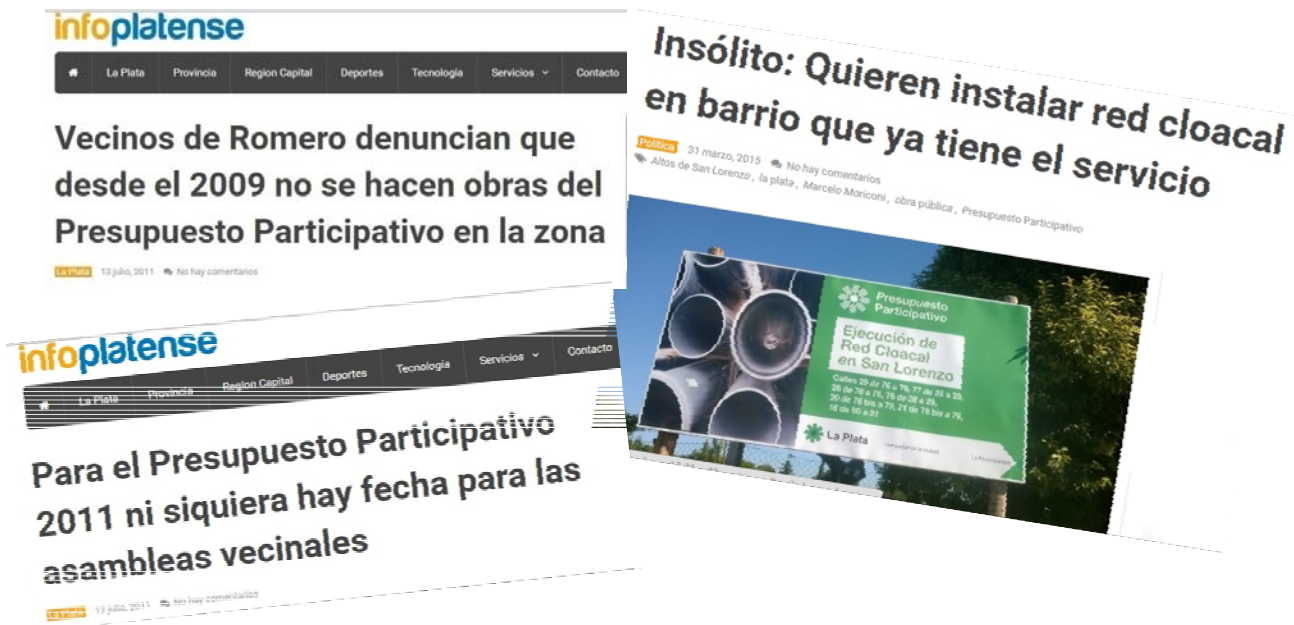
infoplatense

La Plata Provincia Region Capital Deportes Tecnologia Servicios Contacto

Vecinos de Romero denuncian que desde el 2009 no se hacen obras del Presupuesto Participativo en la zona

La Plata 13 julio, 2011 No hay comentarios

infoplatense

La Plata Provincia Region Capital Deportes Tecnologia Servicios Contacto

Para el Presupuesto Participativo 2011 ni siquiera hay fecha para las asambleas vecinales

La Plata 12 julio, 2011 No hay comentarios

Insólito: Quieren instalar red cloacal en barrio que ya tiene el servicio

Politica 31 marzo, 2015 No hay comentarios

Altos de San Lorenzo, la plata, Marcelo Moriconi, obra pública, Presupuesto Participativo

Presupuesto Participativo

Ejecución de Red Cloacal en San Lorenzo

Calles 29 de 76 a 79, 77 de 25 a 29, 28 de 78 a 76, 78 de 28 a 29, 20 de 76 bis a 79, 21 de 76 bis a 76, 16 de 90 a 91

La Plata

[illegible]

La Municipalidad